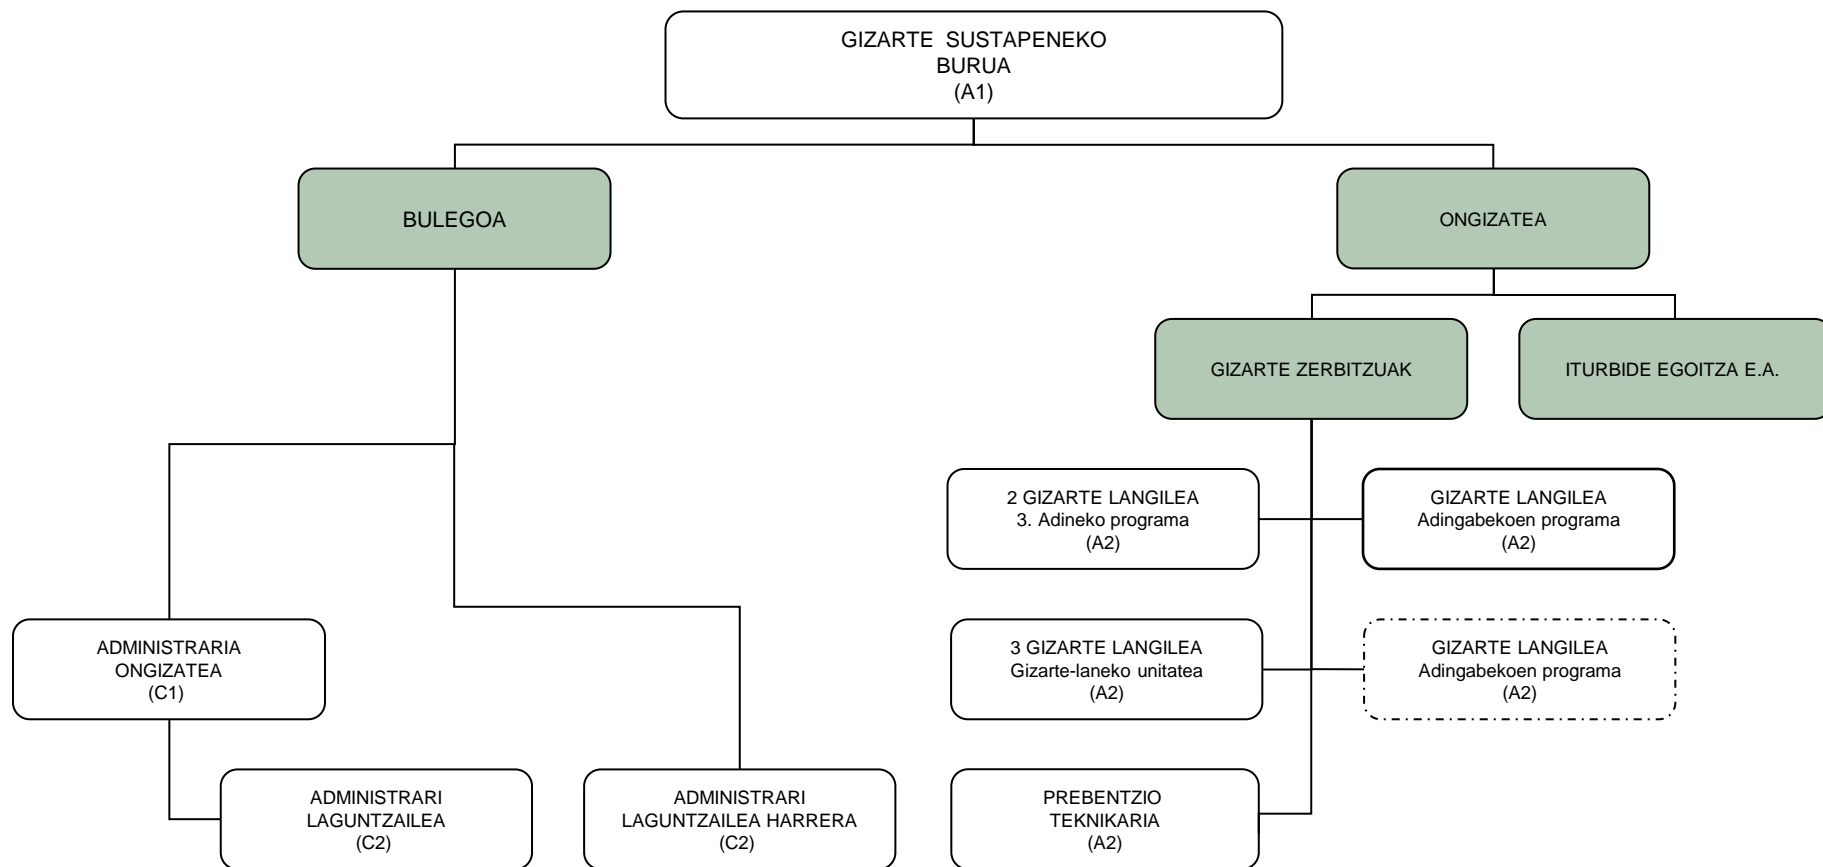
GIZARTE SUSTAPENEKO BURUA (A1)

BULEGOA

ONGIZATEA

GIZARTE ZERBITZUAK

ITURBIDE EGOITZA E.A.

2 GIZARTE LANGILEA
3. Adineko programa
(A2)

GIZARTE LANGILEA
Adingabekoen programa
(A2)

ADMINISTRARIA
ONGIZATEA
(C1)

3 GIZARTE LANGILEA
Gizarte-laneko unitatea
(A2)

GIZARTE LANGILEA
Adingabekoen programa
(A2)

ADMINISTRARI
LAGUNTZAILEA
(C2)

ADMINISTRARI
LAGUNTZAILEA HARRERA
(C2)

PREBENTZIO
TEKNIKARIA
(A2)